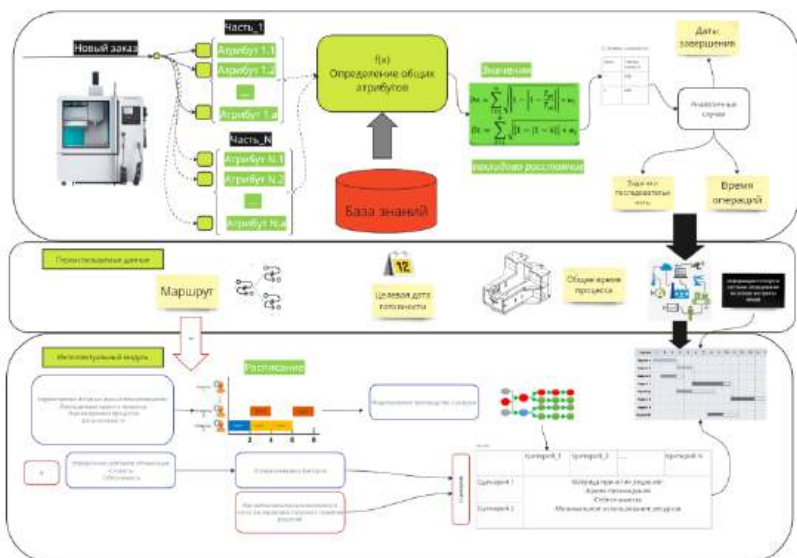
Новый заказ

Часть_1

Атрибут 1.1

Атрибут 1.2

...

Атрибут 1.n

Часть_N

Атрибут N.1

Атрибут N.2

...

Атрибут N.n

f(x)
Определение общих атрибутов

База знаний

Значения

$D_1 = \sum_{i=1}^{n} \left| 1 - \left| 1 - \frac{x_i}{y_i} \right| \right| \cdot w_i$

$D_2 = \sum_{i=1}^{n} \sqrt{(1 - |1 - x_i|)} \cdot w_i$

евклидово расстояние

Даты завершения

Аналогичные случаи

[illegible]

Время операций

Переиспользуемые данные

Маршрут

Целевая дата готовности

Общее время процесса

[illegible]

Интеллектуальный модуль

Расписание

2 4 6 8

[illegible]

Критерий_1 | Критерий_2 | ... | Критерий_N

Сценарий 1

Сценарий 2

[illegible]